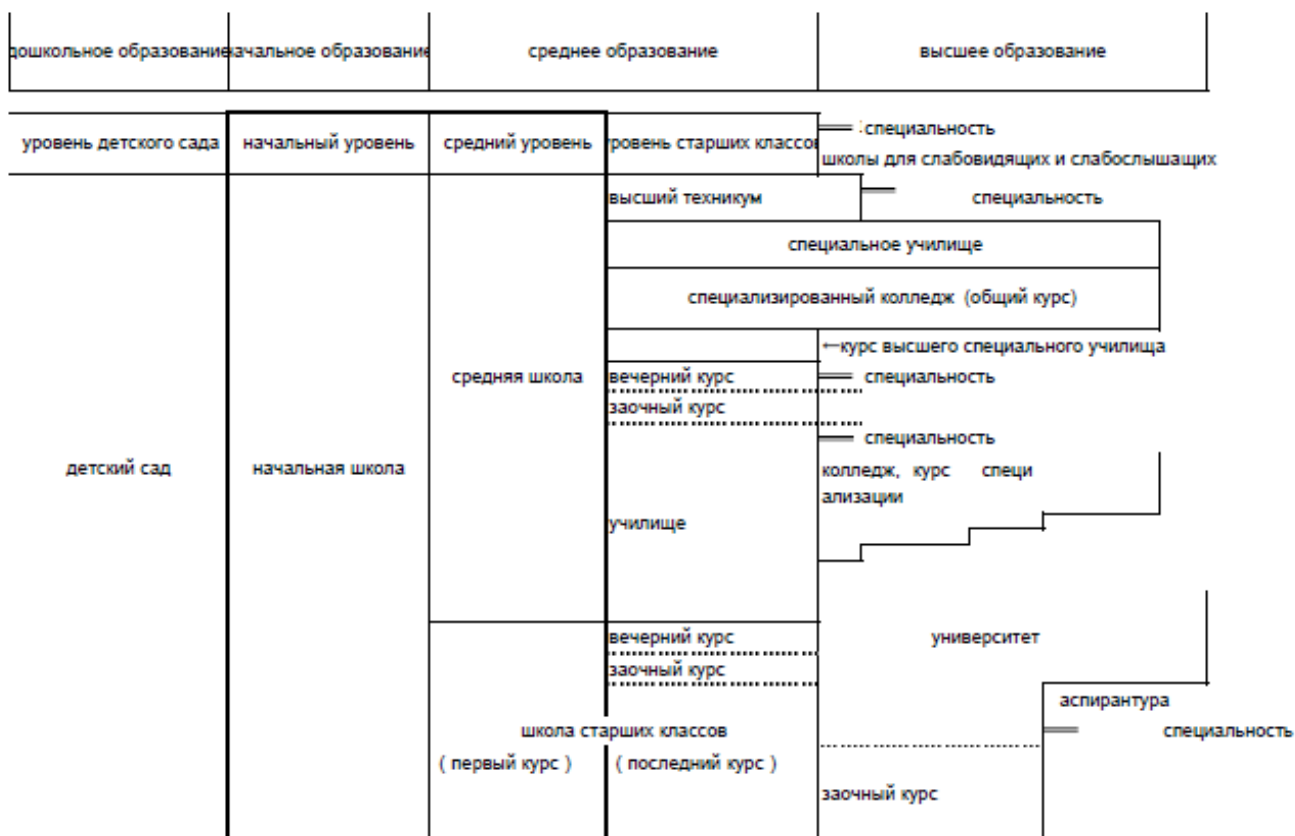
дошкольное образование | начальное образование | среднее образование | высшее образование

уровень детского сада | начальный уровень | средний уровень | уровень старших классов

специальность

школы для слабовидящих и слабослышащих

высший техникум

специальность

специальное училище

специализированный колледж (общий курс)

←курс высшего специального училища

средняя школа

вечерний курс

специальность

заочный курс

специальность

детский сад

начальная школа

колледж, курс специализации

училище

вечерний курс

университет

заочный курс

аспирантура

школа старших классов

специальность

( первый курс )

( последний курс )

заочный курс